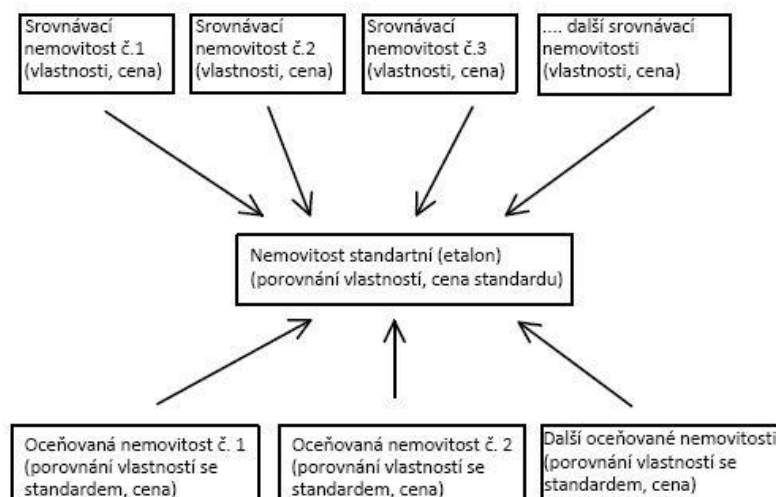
Srovnávací nemovitost č.1 (vlastnosti, cena)

Srovnávací nemovitost č.2 (vlastnosti, cena)

Srovnávací nemovitost č.3 (vlastnosti, cena)

.... další srovnávací nemovitosti (vlastnosti, cena)

Nemovitost standartní (etalon) (porovnání vlastností, cena standardu)

Oceňovaná nemovitost č. 1 (porovnání vlastností se standardem, cena)

Oceňovaná nemovitost č. 2 (porovnání vlastností se standardem, cena)

Další oceňované nemovitosti (porovnání vlastností se standardem, cena)